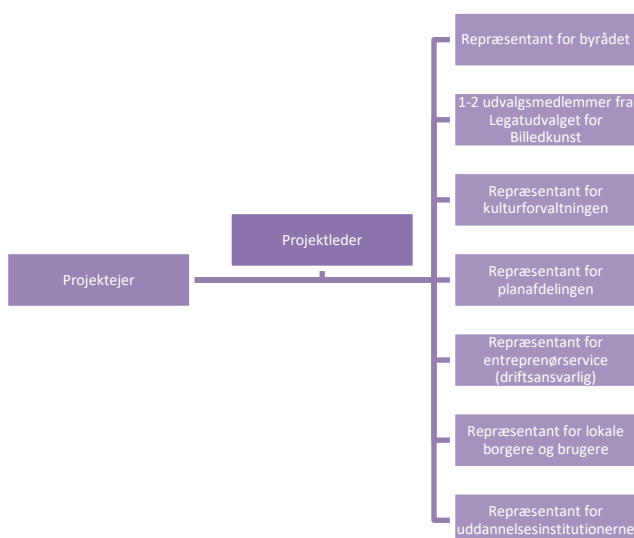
Projektejer

Projektleder

Repræsentant for byrådet

1-2 udvalgsmedlemmer fra Legatudvalget for Billedkunst

Repræsentant for kulturforvaltningen

Repræsentant for planafdelingen

Repræsentant for entreprenørservice (driftsansvarlig)

Repræsentant for lokale borgere og brugere

Repræsentant for uddannelsesinstitutionerne